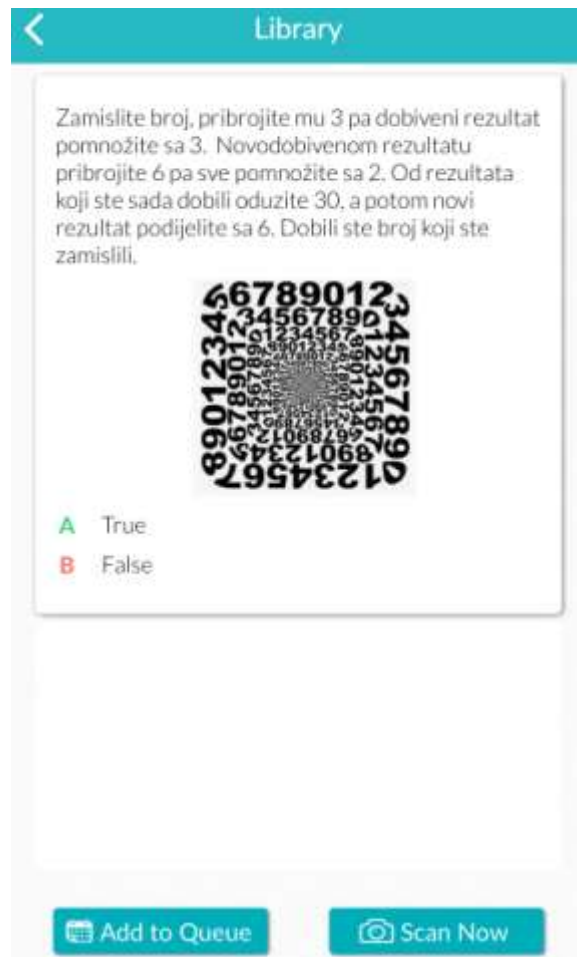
Library

Zamislite broj, pribrojite mu 3 pa dobiveni rezultat pomnožite sa 3. Novodobivenom rezultatu pribrojite 6 pa sve pomnožite sa 2. Od rezultata koji ste sada dobili oduzite 30, a potom novi rezultat podijelite sa 6. Dobili ste broj koji ste zamislili.

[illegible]

A True
B False

Add to Queue
Scan Now